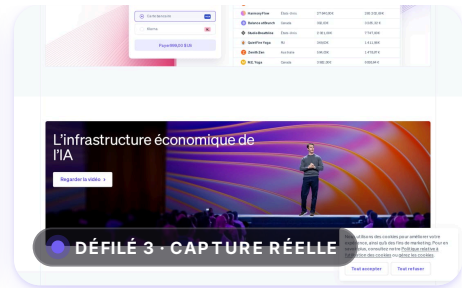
Carte bancaire
Klarna
Payer 999,00 EUR

| | | | |
|---|---|---|---|
| Harmony Flow | États-Unis | 17 580,00 $ | 15 000,00 € |
| Balance et Beach | Canada | 255,00 $ | 8 595,00 € |
| Studio Breathe | États-Unis | 5 381,00 $ | 7 787,00 € |
| OpenFlow Yoga | RU | 300,00 $ | 1 011,00 € |
| Credit Zen | Australie | 125,00 $ | 4 070,00 € |
| M.E. Yoga | Canada | 2 685,00 $ | 2 510,00 € |

L'infrastructure économique de l'IA

Regarder la vidéo ›

DÉFILÉ 3 · CAPTURE RÉELLE

Nous utilisons des cookies pour améliorer votre expérience, ainsi que des fins de marketing. Pour en savoir plus, consultez notre Politique relative à l'utilisation des cookies ou gérez les cookies.

Tout accepter
Tout refuser